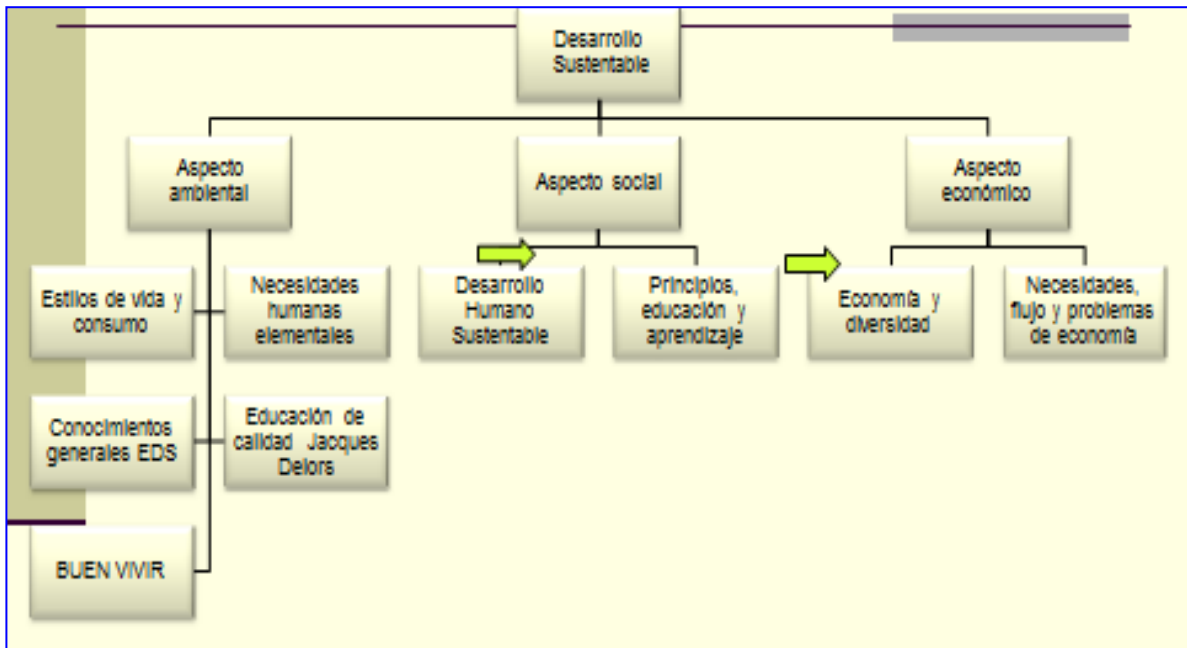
Desarrollo Sustentable

Aspecto ambiental

Aspecto social

Aspecto económico

Estilos de vida y consumo

Necesidades humanas elementales

Conocimientos generales EDS

Educación de calidad Jacques Delors

BUEN VIVIR

Desarrollo Humano Sustentable

Principios, educación y aprendizaje

Economía y diversidad

Necesidades, flujo y problemas de economía